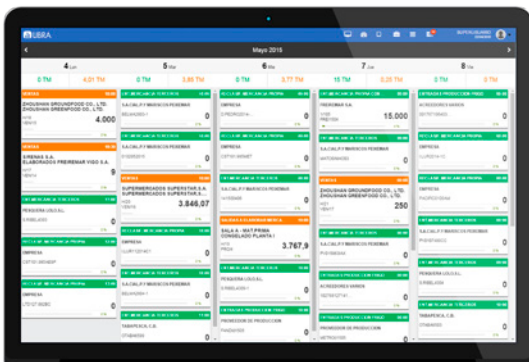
LIBRA

Mayo 2016

4 Lun | 5 Mar | 6 Mie | 7 Jue | 8 Vie

0 TM | 4.01 TM | 0 TM | 3.80 TM | 0 TM | 3.77 TM | 15 TM | 0.25 TM | 0 TM | 0 TM

ZHOUSHAN GROUNDFOOD CO., LTD.
ZHOUSHAN GREENFOOD CO., LTD.
4.000

SIRENAS S.A.
ELABORADOS PREREMAR VIGO S.A.
0

PESQUERA LEGUAS L.
0

EMPRESA
0

ZHOUSHAN GROUNDFOOD CO., LTD.
0

S.A.CALIFY MARISCOS PEREIRAS
0

S.A.CALIFY MARISCOS PEREIRAS
0

SUPERMERCADOS SUPERSTAR S.A.
SUPERMERCADOS SUPERSTAR S.A.
3.846,07

S.A.CALIFY MARISCOS PEREIRAS
0

S.A.CALIFY MARISCOS PEREIRAS
0

TAMAPESCA, C.B.
0

EMPRESA
0

S.A.CALIFY MARISCOS PEREIRAS
0

SALA A - MAT.PRIMA CONGELADO PLANTA 1
3.767,9

S.A.CALIFY MARISCOS PEREIRAS
0

PROVEEDOR DE PRODUCCION
0

PESCA S.A.
15.000

S.A.CALIFY MARISCOS PEREIRAS
0

ZHOUSHAN GROUNDFOOD CO., LTD.
250

S.A.CALIFY MARISCOS PEREIRAS
0

ACREEDORES VARIOS
0

PROVEEDOR DE PRODUCCION
0

ACREEDORES VARIOS
0

EMPRESA
0

EMPRESA
0

S.A.CALIFY MARISCOS PEREIRAS
0

PESQUERA LEGUAS L.
0

TAMAPESCA, C.B.
0